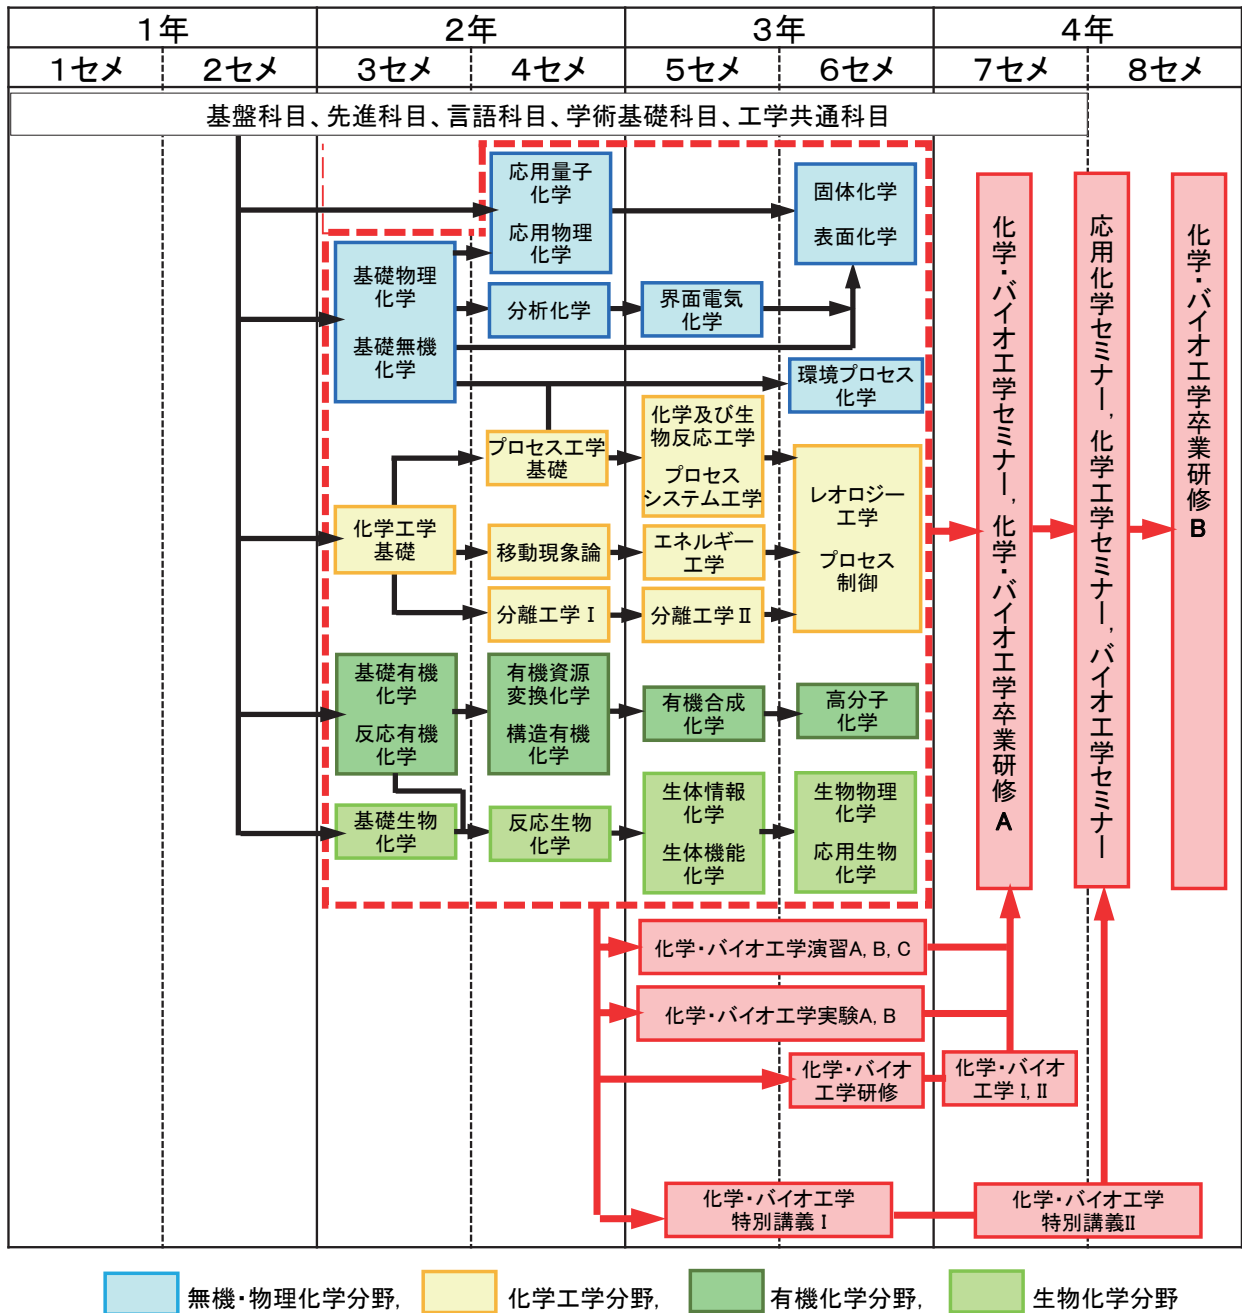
| 1年 | | 2年 | | 3年 | | 4年 | |
|---|---|---|---|---|---|---|---|
| 1セメ | 2セメ | 3セメ | 4セメ | 5セメ | 6セメ | 7セメ | 8セメ |

基盤科目、先進科目、言語科目、学術基礎科目、工学共通科目

応用量子化学

応用物理化学

固体化学

表面化学

基礎物理化学

基礎無機化学

分析化学

界面電気化学

環境プロセス化学

プロセス工学基礎

化学及び生物反応工学

プロセスシステム工学

レオロジー工学

プロセス制御

化学工学基礎

移動現象論

エネルギー工学

分離工学 I

分離工学 II

基礎有機化学

反応有機化学

有機資源変換化学

構造有機化学

有機合成化学

高分子化学

基礎生物化学

反応生物化学

生体情報化学

生体機能化学

生物物理化学

応用生物化学

化学・バイオ工学セミナー，化学・バイオ工学卒業研修A

応用化学セミナー，化学工学セミナー，バイオ工学セミナー

化学・バイオ工学卒業研修B

化学・バイオ工学演習A, B, C

化学・バイオ工学実験A, B

化学・バイオ工学研修

化学・バイオ工学 I, II

化学・バイオ工学特別講義 I

化学・バイオ工学特別講義II

無機・物理化学分野, 化学工学分野, 有機化学分野, 生物化学分野